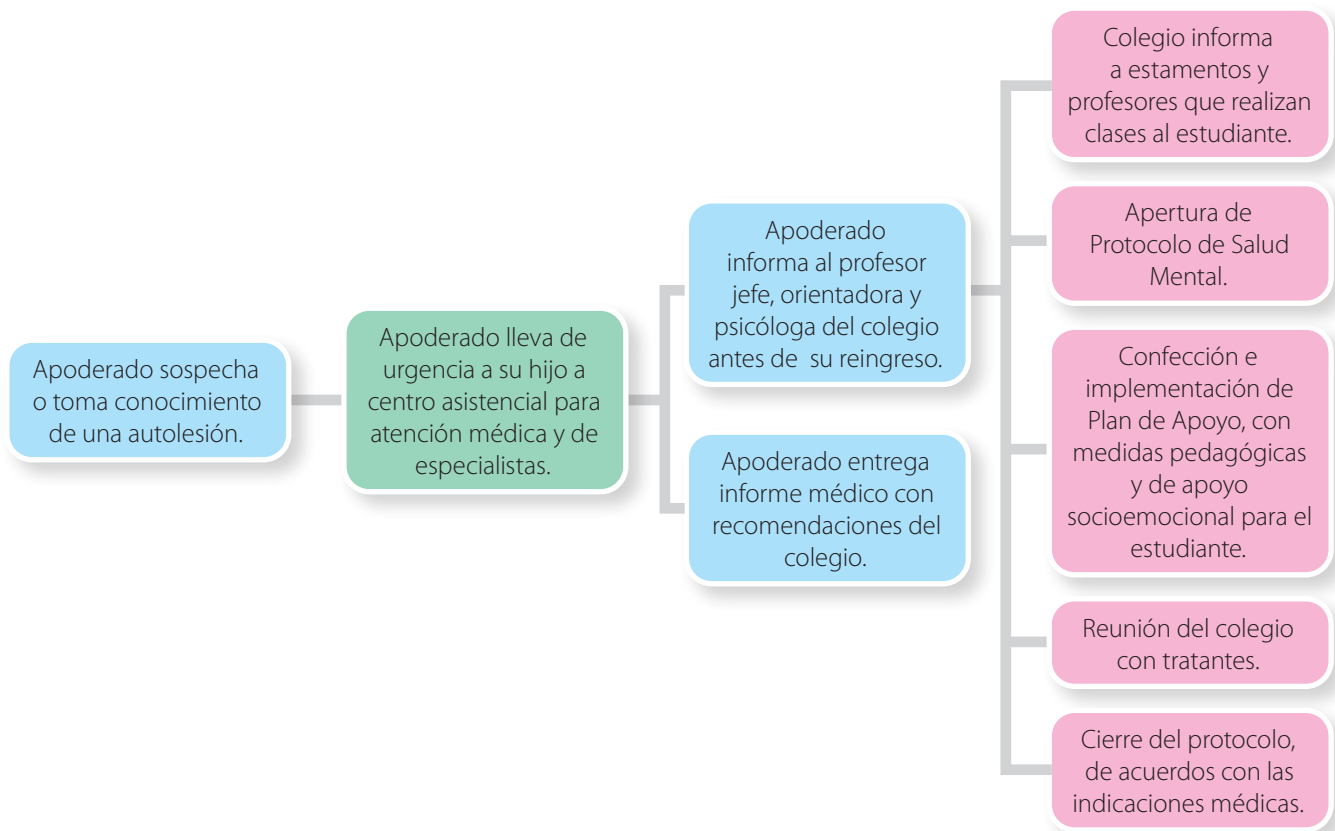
Apoderado sospecha o toma conocimiento de una autolesión.

Apoderado lleva de urgencia a su hijo a centro asistencial para atención médica y de especialistas.

Apoderado informa al profesor jefe, orientadora y psicóloga del colegio antes de su reingreso.

Apoderado entrega informe médico con recomendaciones del colegio.

Colegio informa a estamentos y profesores que realizan clases al estudiante.

Apertura de Protocolo de Salud Mental.

Confección e implementación de Plan de Apoyo, con medidas pedagógicas y de apoyo socioemocional para el estudiante.

Reunión del colegio con tratantes.

Cierre del protocolo, de acuerdos con las indicaciones médicas.